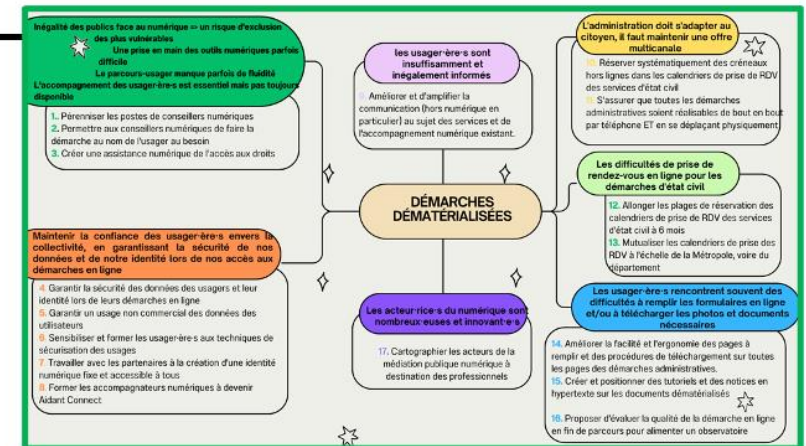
Inégalité des publics face au numérique => un risque d'exclusion des plus vulnérables
Une prise en main des outils numériques parfois difficile
Le parcours-usager manque parfois de fluidité
L'accompagnement des usager·ère·s est essentiel mais pas toujours disponible

1. Pérenniser les postes de conseillers numériques
2. Permettre aux conseillers numériques de faire la démarche au nom de l'usager au besoin
3. Créer une assistance numérique de l'accès aux droits

les usager·ère·s sont insuffisamment et inégalement informés

9. Améliorer et d'amplifier la communication (hors numérique en particulier) au sujet des services et de l'accompagnement numérique existant.

L'administration doit s'adapter au citoyen, il faut maintenir une offre multicanale

10. Réserver systématiquement des créneaux hors lignes dans les calendriers de prise de RDV des services d'état civil
11. S'assurer que toutes les démarches administratives soient réalisables de bout en bout par téléphone ET en se déplaçant physiquement

DÉMARCHES DÉMATÉRIALISÉES

Les difficultés de prise de rendez-vous en ligne pour les démarches d'état civil

12. Allonger les plages de réservation des calendriers de prise de RDV des services d'état civil à 6 mois
13. Mutualiser les calendriers de prise des RDV à l'échelle de la Métropole, voire du département

Maintenir la confiance des usager·ère·s envers la collectivité, en garantissant la sécurité de nos données et de notre identité lors de nos accès aux démarches en ligne

4. Garantir la sécurité des données des usagers et leur identité lors de leurs démarches en ligne
5. Garantir un usage non commercial des données des utilisateurs
6. Sensibiliser et former les usager·ère·s aux techniques de sécurisation des usages
7. Travailler avec les partenaires à la création d'une identité numérique fixe et accessible à tous
8. Former les accompagnateurs numériques à devenir Aidant Connect

Les acteur·rice·s du numérique sont nombreux·euses et innovant·e·s

17. Cartographier les acteurs de la médiation publique numérique à destination des professionnels

Les usager·ère·s rencontrent souvent des difficultés à remplir les formulaires en ligne et/ou à télécharger les photos et documents nécessaires

14. Améliorer la facilité et l'ergonomie des pages à remplir et des procédures de téléchargement sur toutes les pages des démarches administratives.
15. Créer et positionner des tutoriels et des notices en hypertexte sur les documents dématérialisés
16. Proposer d'évaluer la qualité de la démarche en ligne en fin de parcours pour alimenter un observatoire